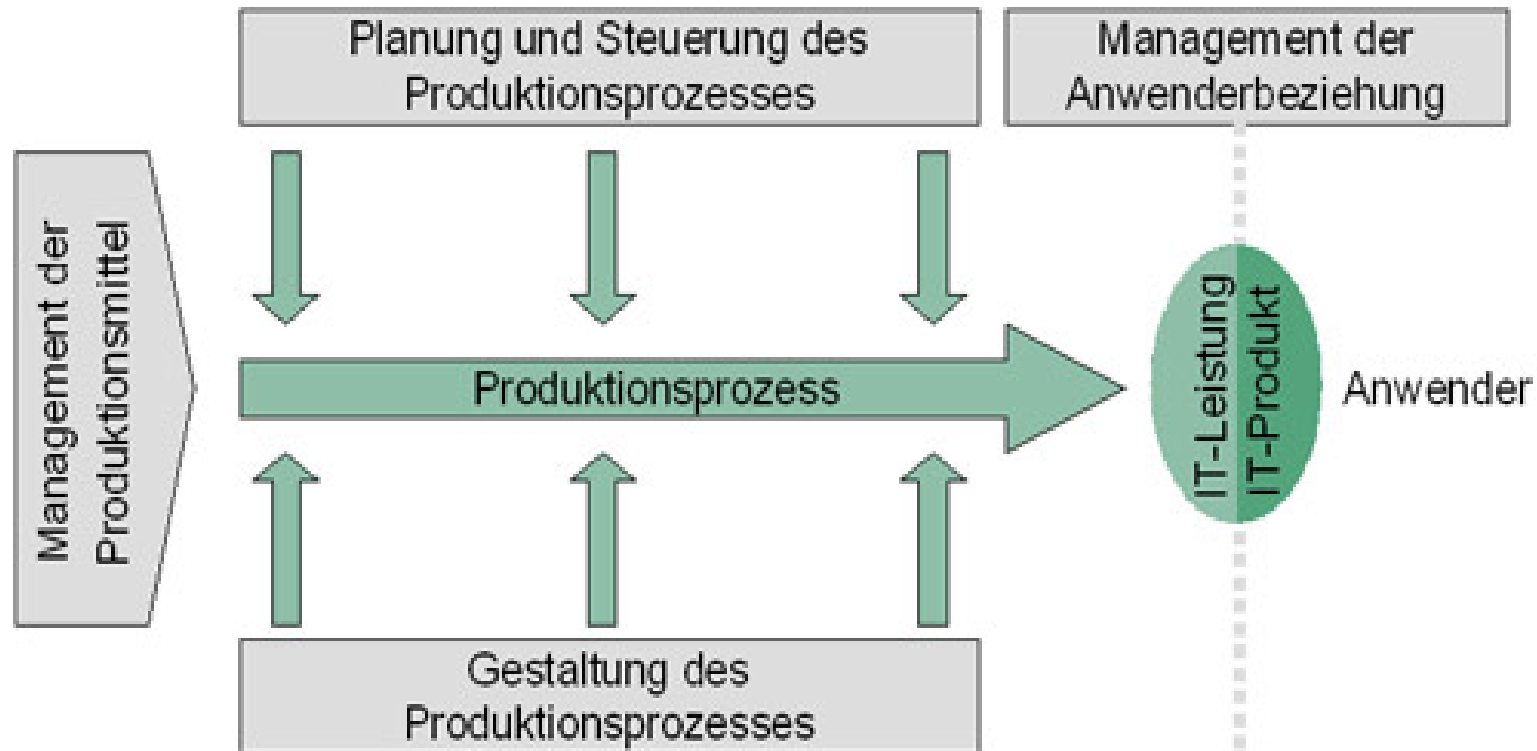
Planung und Steuerung des Produktionsprozesses

Management der Anwenderbeziehung

Management der Produktionsmittel

Produktionsprozess

IT-Leistung

IT-Produkt

Anwender

Gestaltung des Produktionsprozesses